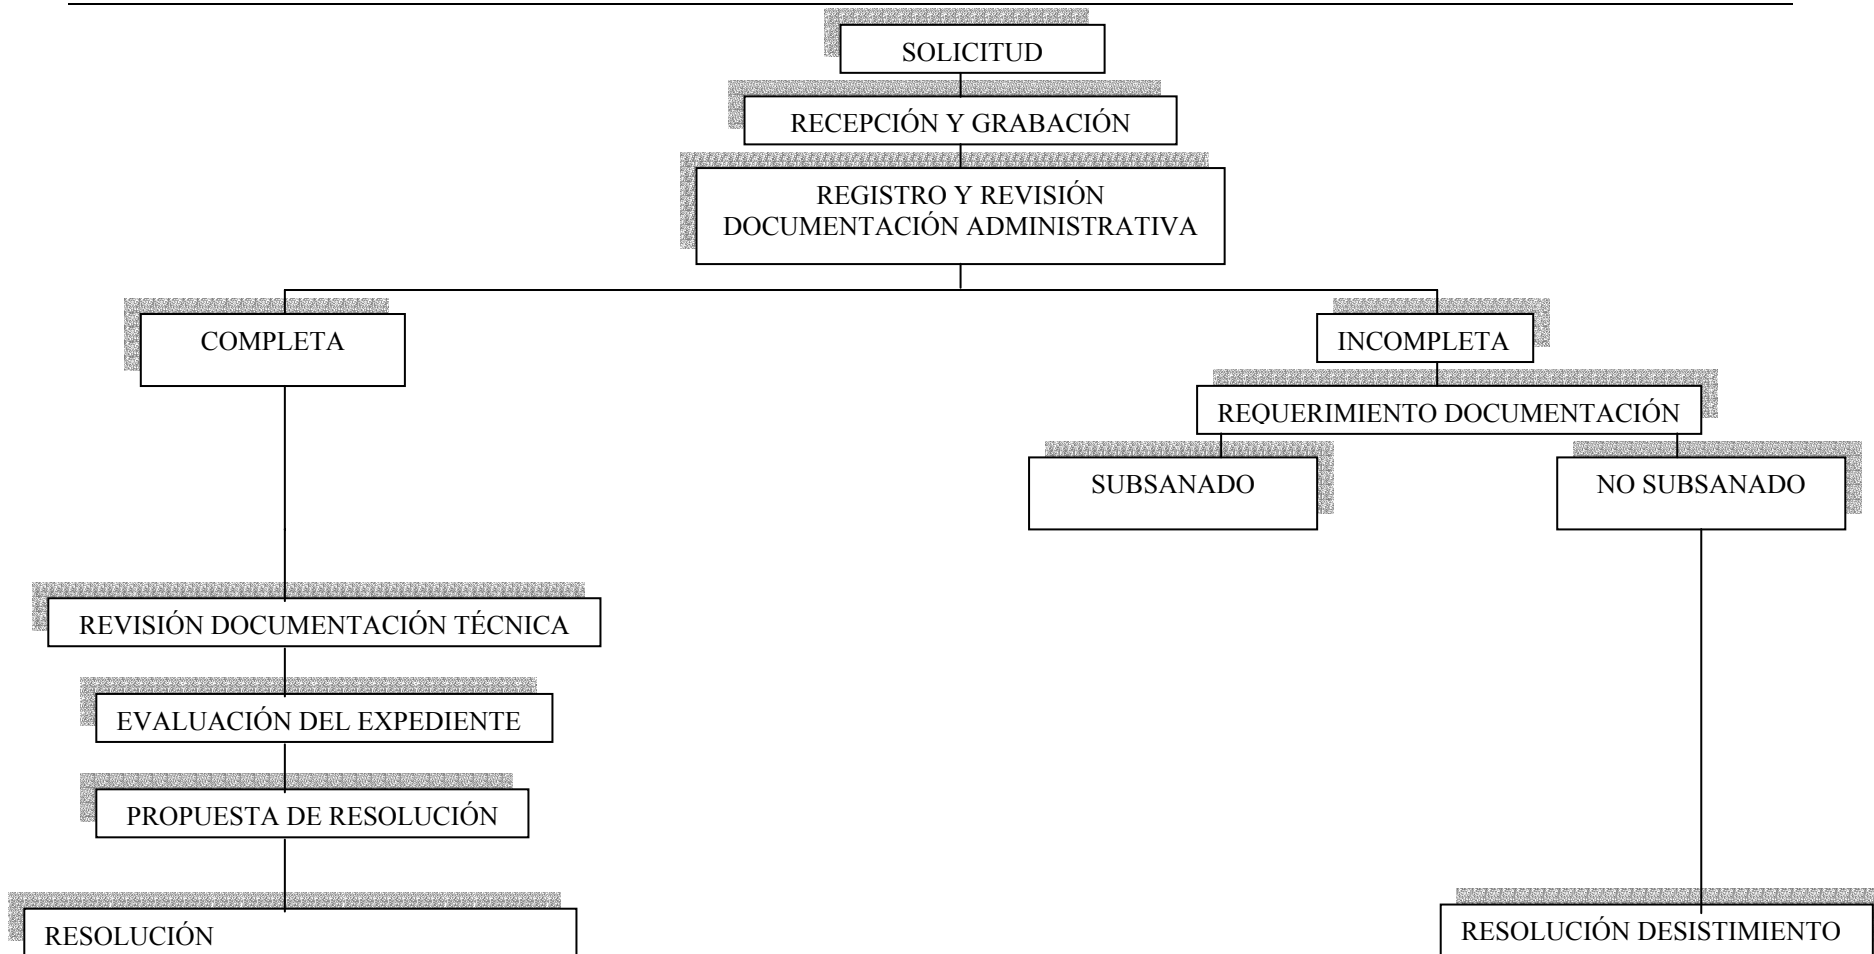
SOLICITUD

RECEPCIÓN Y GRABACIÓN

REGISTRO Y REVISIÓN DOCUMENTACIÓN ADMINISTRATIVA

COMPLETA

INCOMPLETA

REQUERIMIENTO DOCUMENTACIÓN

SUBSANADO

NO SUBSANADO

REVISIÓN DOCUMENTACIÓN TÉCNICA

EVALUACIÓN DEL EXPEDIENTE

PROPUESTA DE RESOLUCIÓN

RESOLUCIÓN

RESOLUCIÓN DESISTIMIENTO